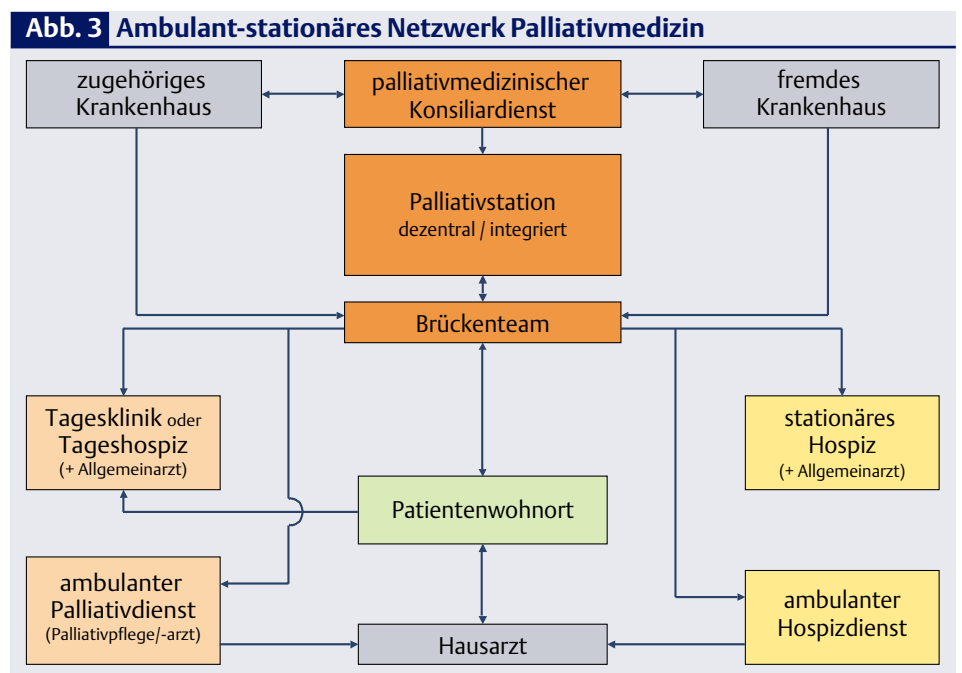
Abb. 3 Ambulant-stationäres Netzwerk Palliativmedizin

zugehöriges Krankenhaus

palliativmedizinischer Konsiliardienst

fremdes Krankenhaus

Palliativstation
dezentral / integriert

Brückenteam

Tagesklinik oder Tageshospiz
(+ Allgemeinarzt)

stationäres Hospiz
(+ Allgemeinarzt)

Patientenwohnort

ambulanter Palliativdienst
(Palliativpflege/-arzt)

ambulanter Hospizdienst

Hausarzt